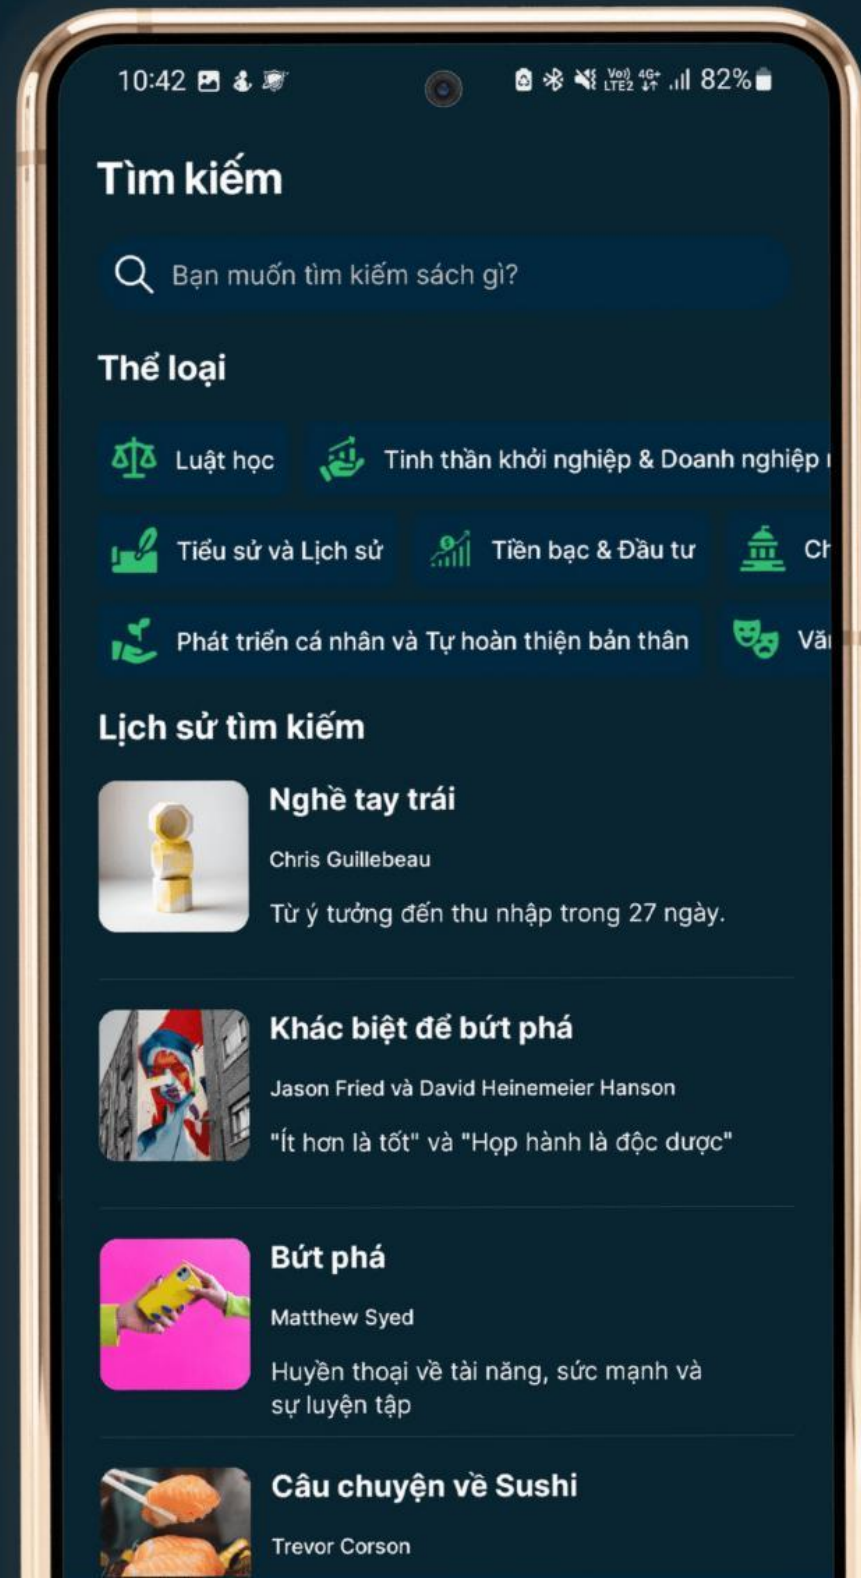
10:42 82%

Tìm kiếm

Bạn muốn tìm kiếm sách gì?

Thể loại

Luật học

Tinh thần khởi nghiệp & Doanh nghiệp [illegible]

Tiểu sử và Lịch sử

Tiền bạc & Đầu tư

Ch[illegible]

Phát triển cá nhân và Tự hoàn thiện bản thân

Vă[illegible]

Lịch sử tìm kiếm

Nghề tay trái

Chris Guillebeau

Từ ý tưởng đến thu nhập trong 27 ngày.

Khác biệt để bứt phá

Jason Fried và David Heinemeier Hanson

"Ít hơn là tốt" và "Họp hành là độc dược"

Bứt phá

Matthew Syed

Huyền thoại về tài năng, sức mạnh và sự luyện tập

Câu chuyện về Sushi

Trevor Corson